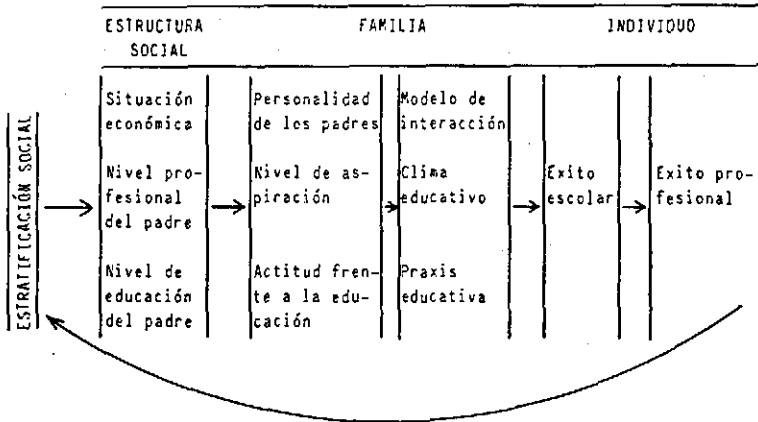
ESTRUCTURA SOCIAL

FAMILIA

INDIVIDUO

ESTRATIFICACIÓN SOCIAL

Situación económica

Nivel profesional del padre

Nivel de educación del padre

Personalidad de los padres

Nivel de aspiración

Actitud frente a la educación

Modelo de interacción

Clima educativo

Praxis educativa

Exito escolar

Exito profesional